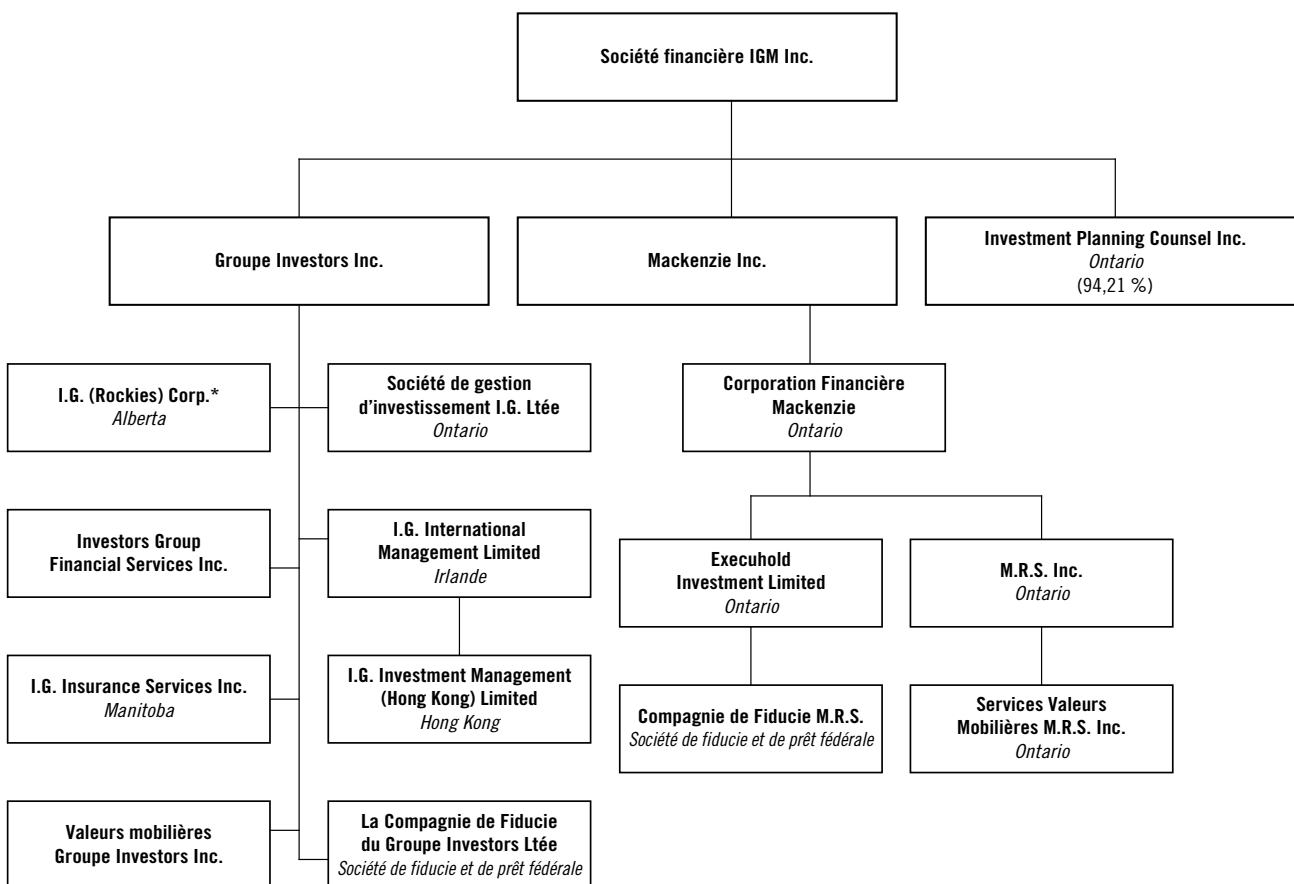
Société financière IGM Inc.

Groupe Investors Inc.

Mackenzie Inc.

Investment Planning Counsel Inc.
Ontario
(94,21 %)

I.G. (Rockies) Corp.*
Alberta

Société de gestion d’investissement I.G. Ltée
Ontario

Corporation Financière Mackenzie
Ontario

Investors Group Financial Services Inc.

I.G. International Management Limited
Irlande

Execuhold Investment Limited
Ontario

M.R.S. Inc.
Ontario

I.G. Insurance Services Inc.
Manitoba

I.G. Investment Management (Hong Kong) Limited
Hong Kong

Compagnie de Fiducie M.R.S.
Société de fiducie et de prêt fédérale

Services Valeurs Mobilières M.R.S. Inc.
Ontario

Valeurs mobilières Groupe Investors Inc.

La Compagnie de Fiducie du Groupe Investors Ltée
Société de fiducie et de prêt fédérale